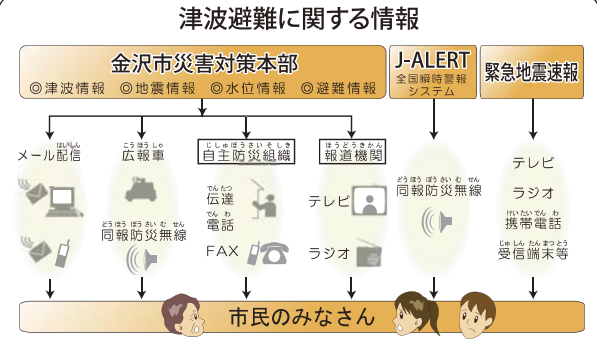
津波避難に関する情報

金沢市災害対策本部
◎津波情報　◎地震情報　◎水位情報　◎避難情報

J-ALERT
全国瞬時警報システム

緊急地震速報

メール配信

広報車
同報防災無線

自主防災組織
伝達
電話
FAX

報道機関
テレビ
ラジオ

同報防災無線

テレビ
ラジオ
携帯電話
受信端末等

市民のみなさん